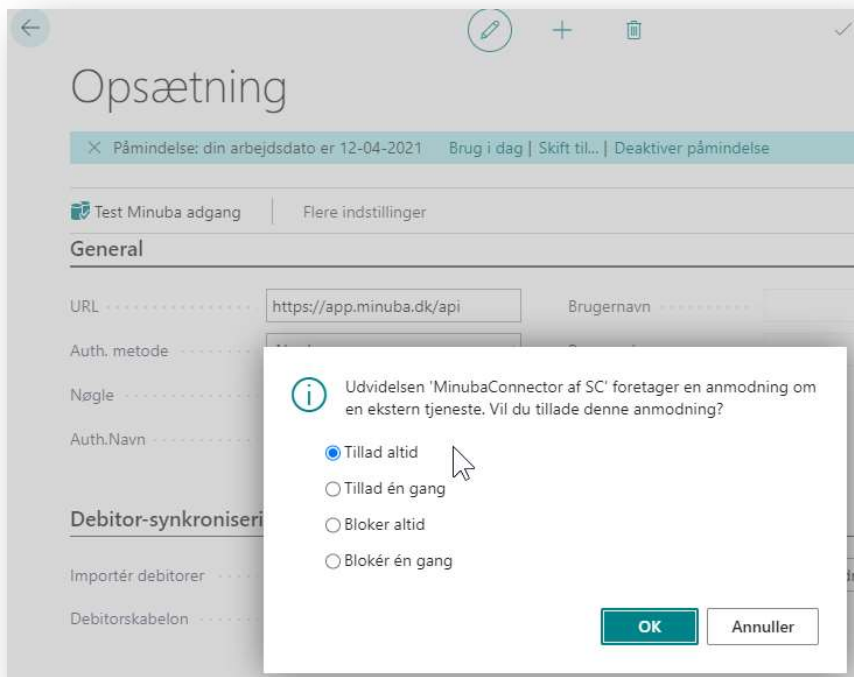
Opsætning

× Påmindelse: din arbejdsdato er 12-04-2021 Brug i dag | Skift til... | Deaktiver påmindelse

Test Minuba adgang | Flere indstillinger

General

URL https://app.minuba.dk/api Brugernavn

Auth. metode

Nøgle

Auth.Navn

Debitor-synkroniseri

Importér debitorer

Debitorskabelon

Udvidelsen 'MinubaConnector af SC' foretager en anmodning om en ekstern tjeneste. Vil du tillade denne anmodning?

Tillad altid
Tillad én gang
Bloker altid
Blokér én gang

OK Annuller